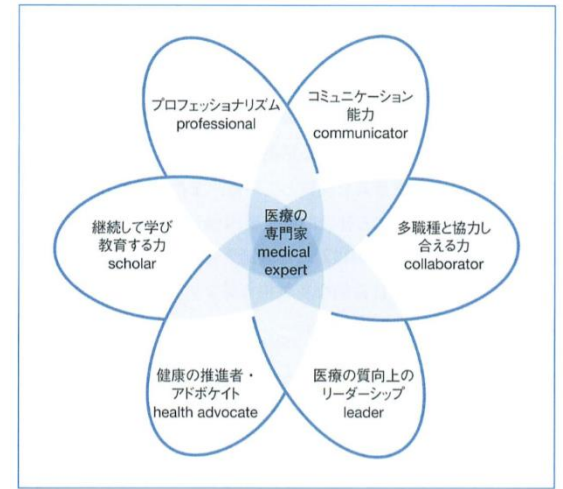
プロフェッショナリズム
professional

コミュニケーション
能力
communicator

継続して学び
教育する力
scholar

医療の
専門家
medical
expert

多職種と協力し
合える力
collaborator

健康の推進者・
アドボケイト
health advocate

医療の質向上の
リーダーシップ
leader